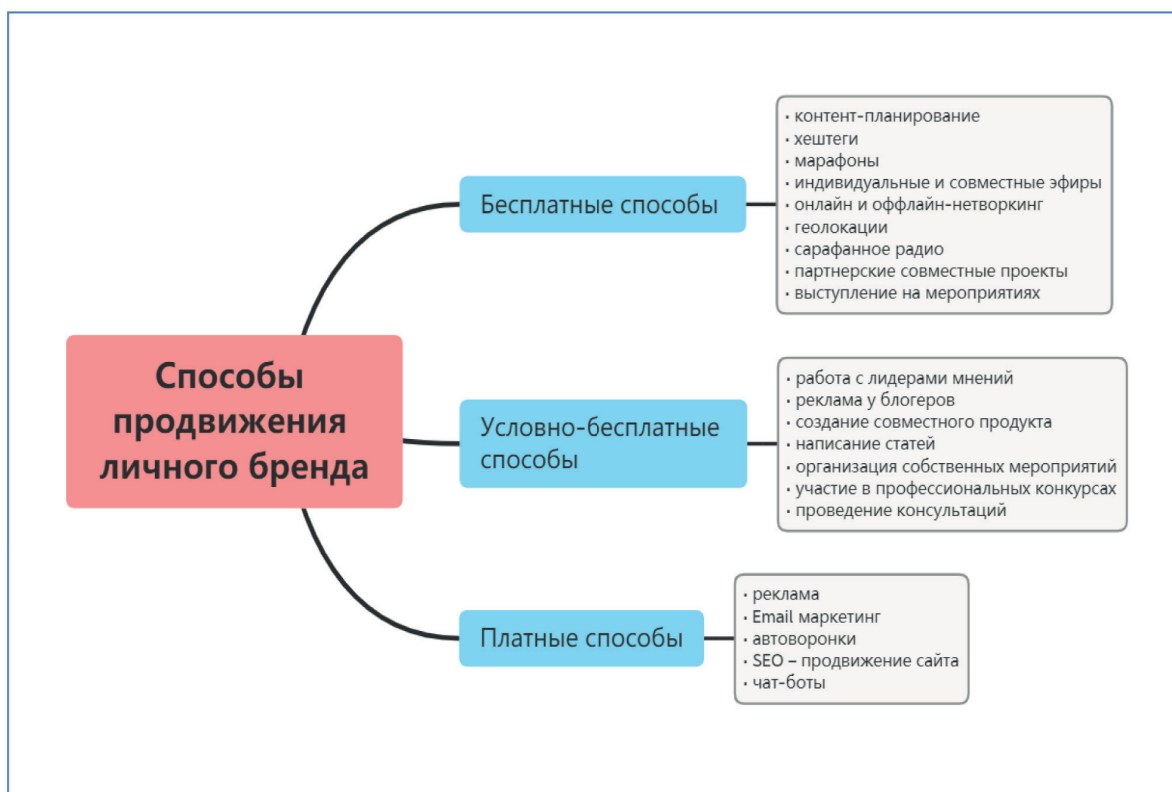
Способы продвижения личного бренда

Бесплатные способы

• контент-планирование
• хештеги
• марафоны
• индивидуальные и совместные эфиры
• онлайн и оффлайн-нетворкинг
• геолокации
• сарафанное радио
• партнерские совместные проекты
• выступление на мероприятиях

Условно-бесплатные способы

• работа с лидерами мнений
• реклама у блогеров
• создание совместного продукта
• написание статей
• организация собственных мероприятий
• участие в профессиональных конкурсах
• проведение консультаций

Платные способы

• реклама
• Email маркетинг
• автоворонки
• SEO – продвижение сайта
• чат-боты